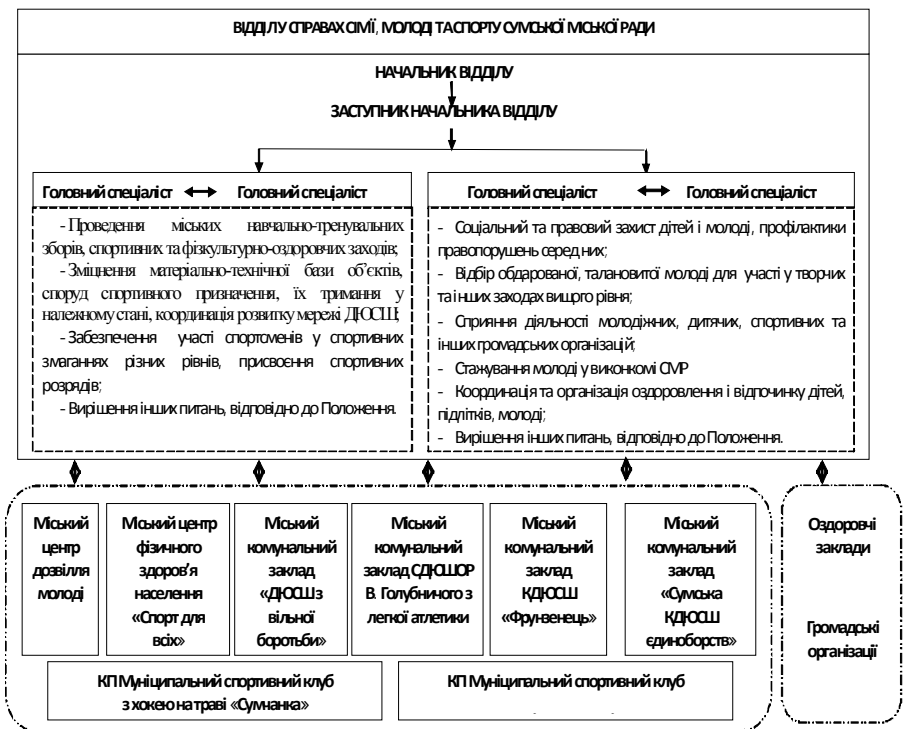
ВІДДІЛ У СПРАВАХ СІМ'Ї, МОЛОДІ ТА СПОРТУ СУМСЬКОЇ МІСЬКОЇ РАДИ

НАЧАЛЬНИК ВІДДІЛУ

ЗАСТУПНИК НАЧАЛЬНИКА ВІДДІЛУ

Головний спеціаліст ⟷ Головний спеціаліст

- Проведення міських навчально-тренувальних зборів, спортивних та фізкультурно-оздоровчих заходів;
- Зміцнення матеріально-технічної бази об'єктів, споруд спортивного призначення, їх тримання у належному стані, координація розвитку мережі ДЮСШ;
- Забезпечення участі спортсменів у спортивних змаганнях різних рівнів, присвоєння спортивних розрядів;
- Вирішення інших питань, відповідно до Положення.

Головний спеціаліст ⟷ Головний спеціаліст

- Соціальний та правовий захист дітей і молоді, профілактики правопорушень серед них;
- Відбір обдарованої, талановитої молоді для участі у творчих та інших заходах вищого рівня;
- Сприяння діяльності молодіжних, дитячих, спортивних та інших громадських організацій;
- Стажування молоді у виконкомі СМР
- Координація та організація оздоровлення і відпочинку дітей, підлітків, молоді;
- Вирішення інших питань, відповідно до Положення.

Міський центр дозвілля молоді

Міський центр фізичного здоров'я населення «Спорт для всіх»

Міський комунальний заклад «ДЮСШ з вільної боротьби»

Міський комунальний заклад СДЮШОР В. Голубничого з легкої атлетики

Міський комунальний заклад КДЮСШ «Фрунзенець»

Міський комунальний заклад «Сумська КДЮСШ єдиноборств»

КП Муніципальний спортивний клуб з хокею на траві «Сумчанка»

КП Муніципальний спортивний клуб

Оздоровчі заклади

Громадські організації